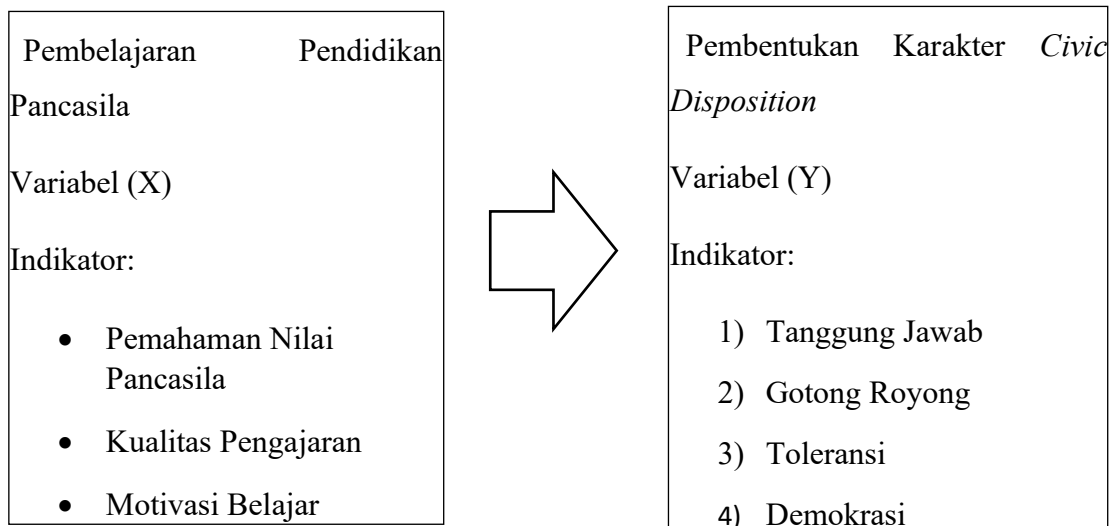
Pembelajaran Pendidikan Pancasila

Variabel (X)

Indikator:

- Pemahaman Nilai Pancasila
- Kualitas Pengajaran
- Motivasi Belajar

Pembentukan Karakter *Civic Disposition*

Variabel (Y)

Indikator:

1) Tanggung Jawab
2) Gotong Royong
3) Toleransi
4) Demokrasi